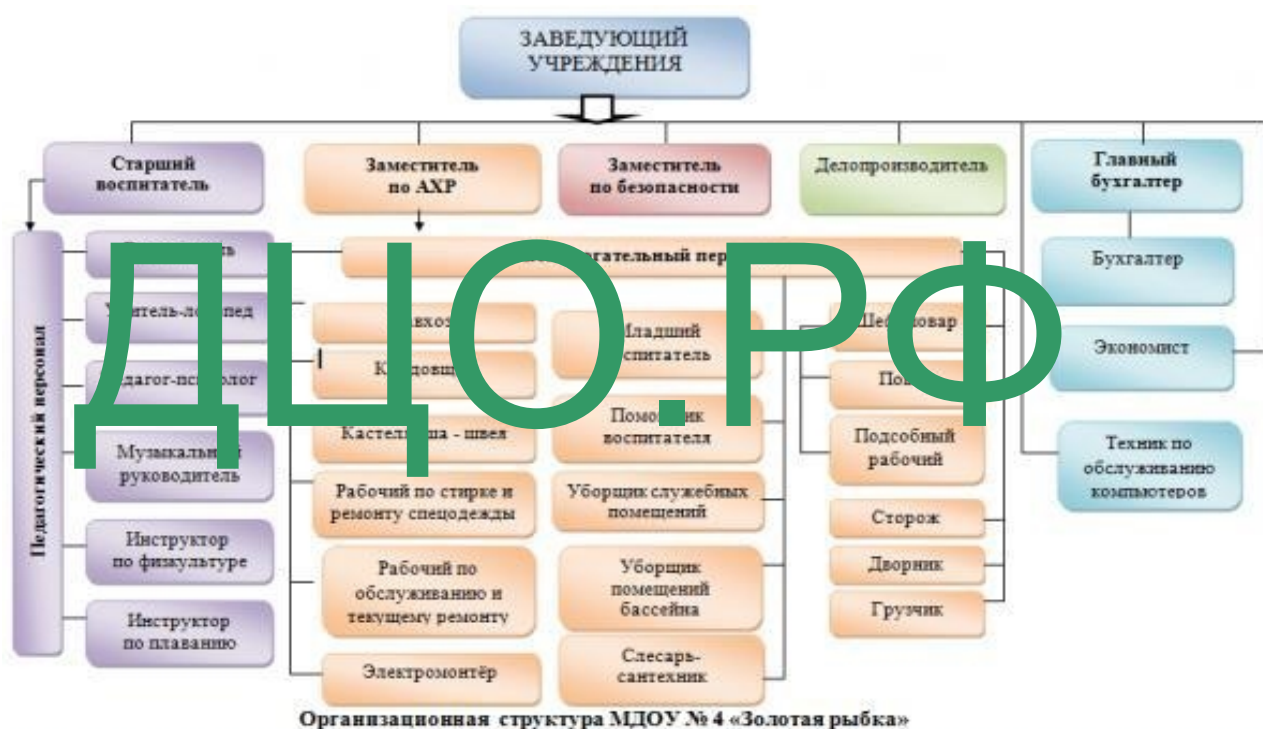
ЗАВЕДУЮЩИЙ УЧРЕЖДЕНИЯ

Старший воспитатель

Заместитель по АХР

Заместитель по безопасности

Делопроизводитель

Главный бухгалтер

Педагогический персонал

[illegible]

Учитель-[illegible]пед

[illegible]дагог-пс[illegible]лог

Музыкальн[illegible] руководитель

Инструктор по физкультуре

Инструктор по плаванию

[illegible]гательный пер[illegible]

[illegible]вхоз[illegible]

К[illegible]довщ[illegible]

Кастел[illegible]ша - швея

Рабочий по стирке и ремонту спецодежды

Рабочий по обслуживанию и текущему ремонту

Электромонтёр

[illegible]ладший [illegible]спитатель

Помо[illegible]ник воспитателя

Уборщик служебных помещений

Уборщик помещений бассейна

Слесарь-сантехник

Ше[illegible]овар

По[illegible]

Подсобный рабочий

Сторож

Дворник

Грузчик

Бухгалтер

Экономист

Техник по обслуживанию компьютеров

ДЦО.РФ

Организационная структура МДОУ № 4 «Золотая рыбка»